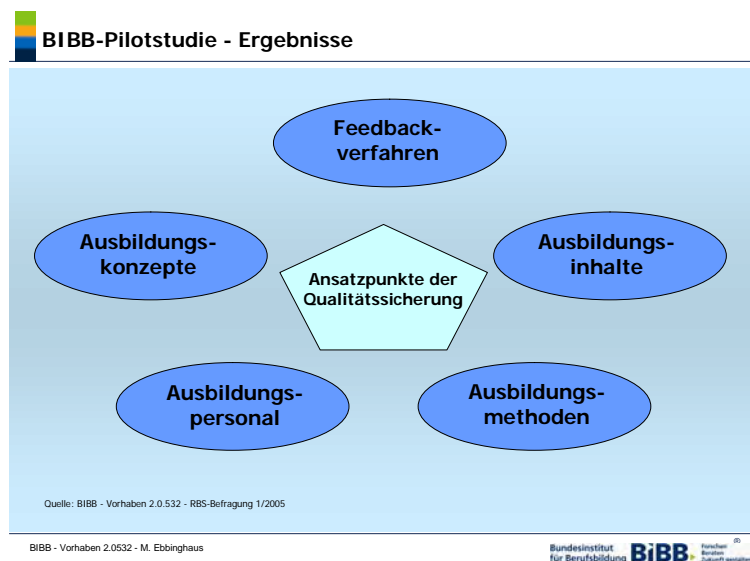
BIBB-Pilotstudie - Ergebnisse

Feedback-verfahren

Ausbildungs-konzepte

Ausbildungs-inhalte

Ansatzpunkte der Qualitätssicherung

Ausbildungs-personal

Ausbildungs-methoden

Quelle: BIBB - Vorhaben 2.0.532 - RBS-Befragung 1/2005

BIBB - Vorhaben 2.0532 - M. Ebbinghaus

Bundesinstitut für Berufsbildung BIBB. Forschen Beraten Zukunft gestalten ®